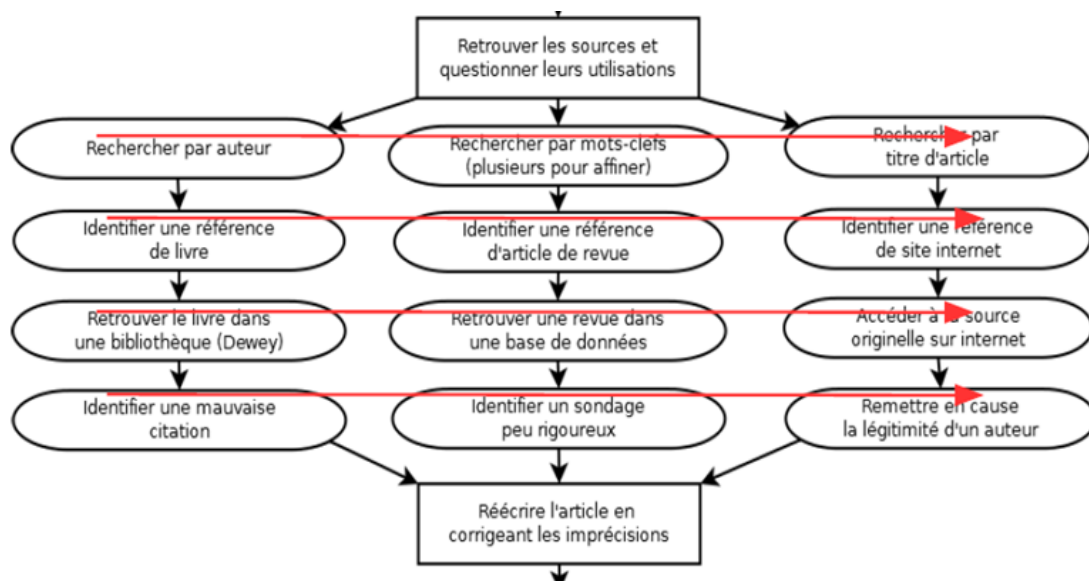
Retrouver les sources et questionner leurs utilisations

Rechercher par auteur

Rechercher par mots-clefs (plusieurs pour affiner)

Rechercher par titre d'article

Identifier une référence de livre

Identifier une référence d'article de revue

Identifier une référence de site internet

Retrouver le livre dans une bibliothèque (Dewey)

Retrouver une revue dans une base de données

Accéder à la source originelle sur internet

Identifier une mauvaise citation

Identifier un sondage peu rigoureux

Remettre en cause la légitimité d'un auteur

Réécrire l'article en corrigeant les imprécisions